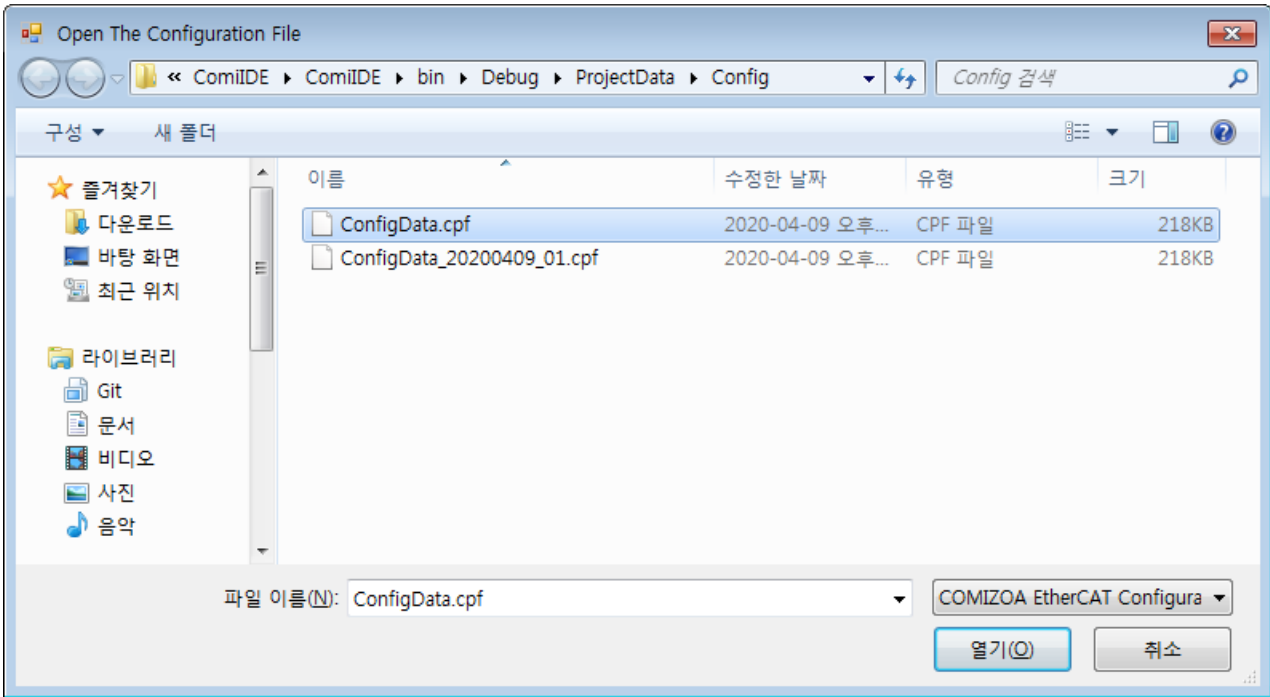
Open The Configuration File

« ComiIDE ▸ ComiIDE ▸ bin ▸ Debug ▸ ProjectData ▸ Config

Config 검색

구성 ▾ 새 폴더

즐겨찾기
다운로드
바탕 화면
최근 위치

라이브러리
Git
문서
비디오
사진
음악

| 이름 | 수정한 날짜 | 유형 | 크기 |
|---|---|---|---|
| ConfigData.cpf | 2020-04-09 오후... | CPF 파일 | 218KB |
| ConfigData_20200409_01.cpf | 2020-04-09 오후... | CPF 파일 | 218KB |

파일 이름(N): ConfigData.cpf

COMIZOA EtherCAT Configura

열기(O)
취소